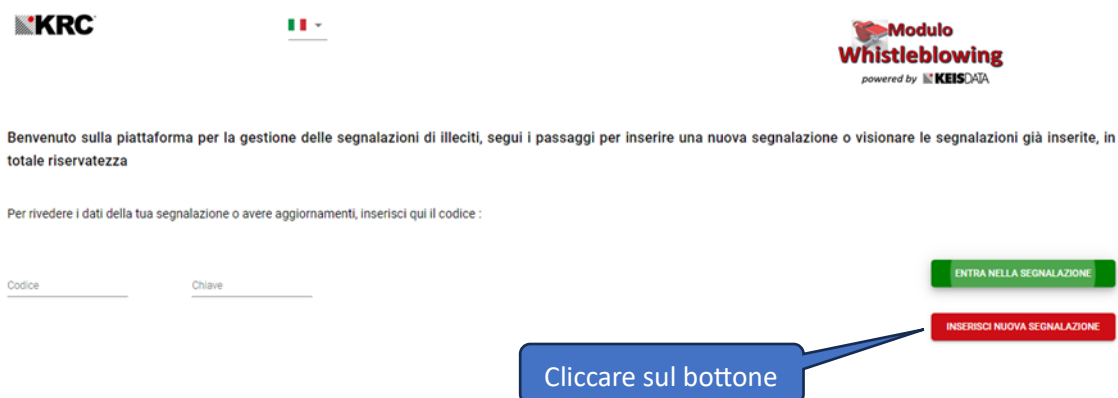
KRC

Modulo Whistleblowing
powered by KEISDATA

Benvenuto sulla piattaforma per la gestione delle segnalazioni di illeciti, segui i passaggi per inserire una nuova segnalazione o visionare le segnalazioni già inserite, in totale riservatezza

Per rivedere i dati della tua segnalazione o avere aggiornamenti, inserisci qui il codice :

Codice

Chiave

ENTRA NELLA SEGNALAZIONE

INSERISCI NUOVA SEGNALAZIONE

Cliccare sul bottone